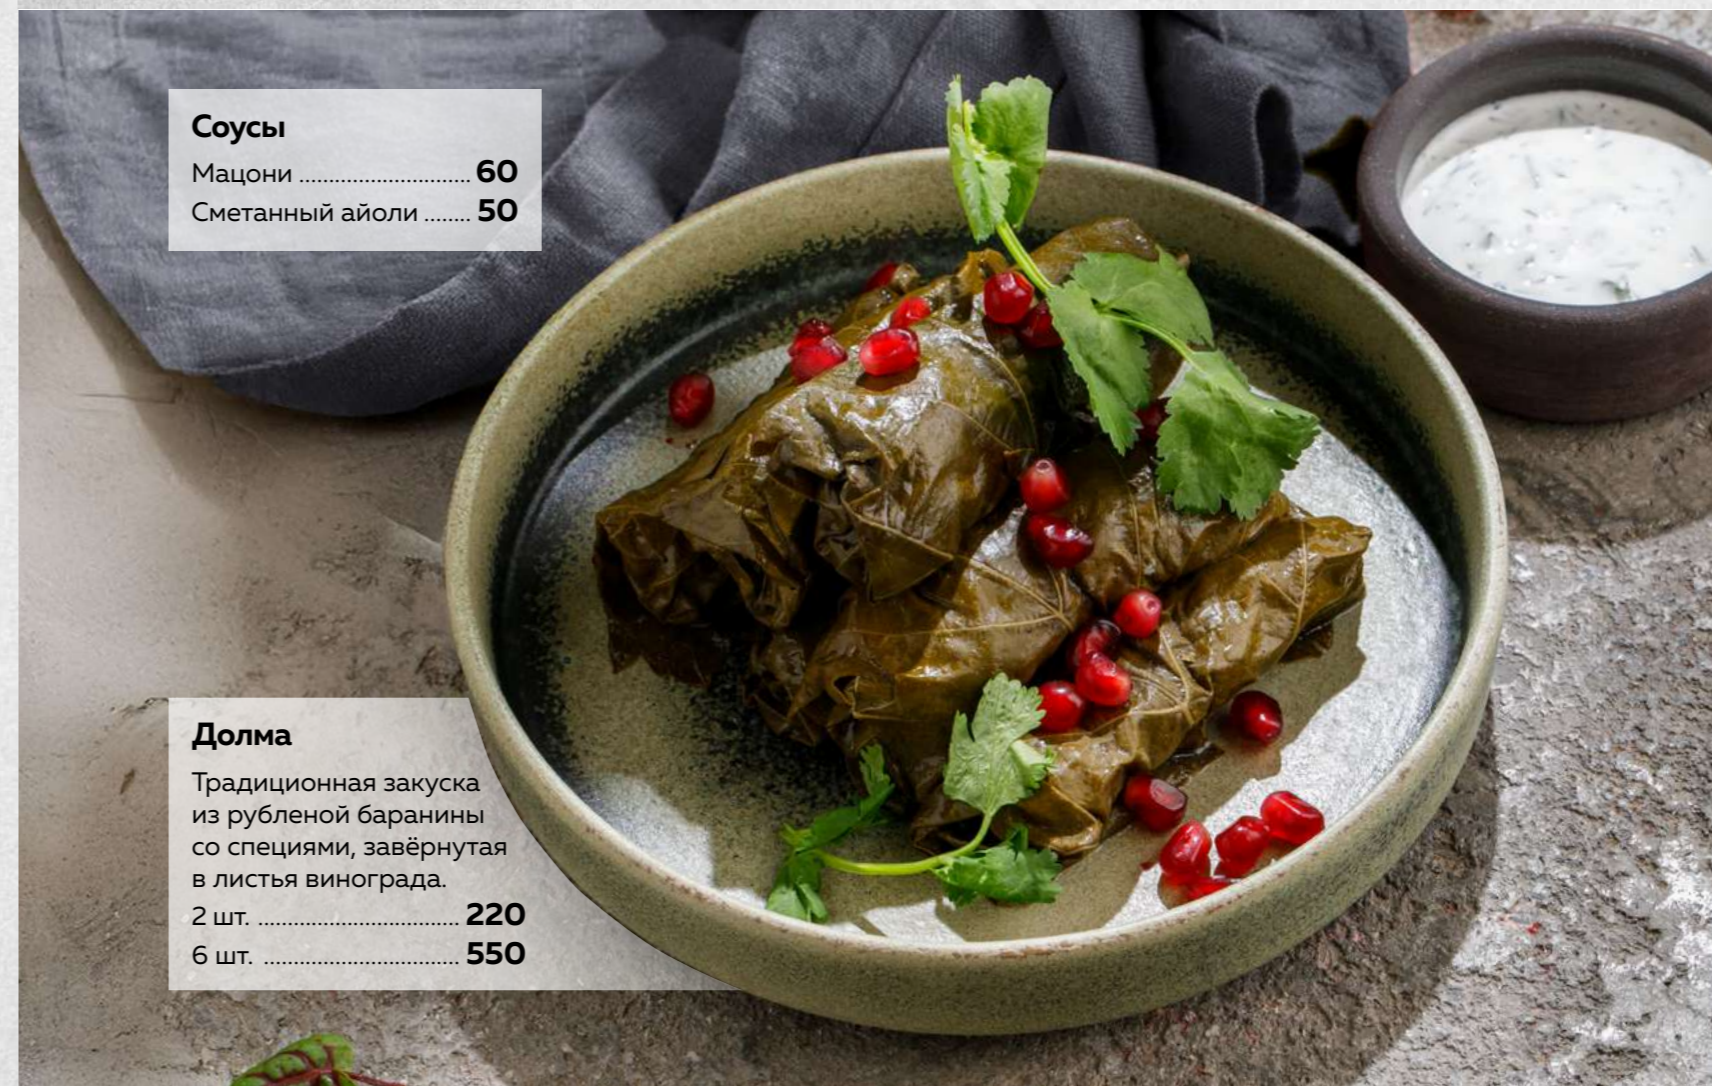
Соусы
Мацони ............................ 60
Сметанный айоли ........ 50

Долма
Традиционная закуска из рубленой баранины со специями, завёрнутая в листья винограда.
2 шт. ................................ 220
6 шт. ................................ 550